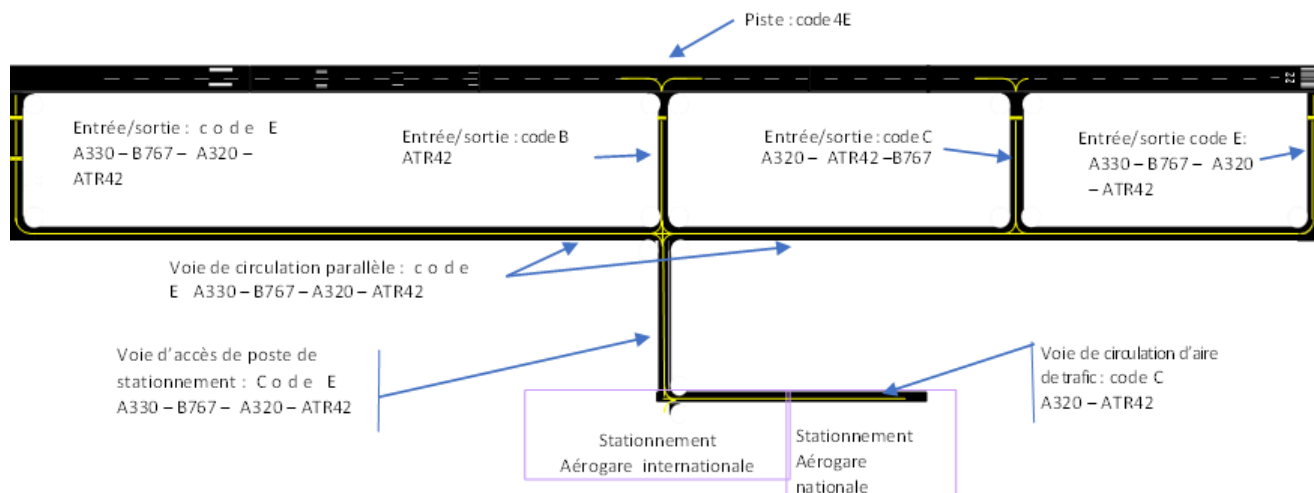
Piste : code 4E

Entrée/sortie : c o d e E
A330 – B767 – A320 – ATR42

Entrée/sortie : code B
ATR42

Entrée/sortie : code C
A320 – ATR42 – B767

Entrée/sortie code E:
A330 – B767 – A320 – ATR42

22

Voie de circulation parallèle : c o d e E A330 – B767 – A320 – ATR42

Voie d'accès de poste de stationnement : C o d e E
A330 – B767 – A320 – ATR42

Voie de circulation d'aire de trafic : code C
A320 – ATR42

Stationnement
Aérogare internationale

Stationnement
Aérogare
nationale